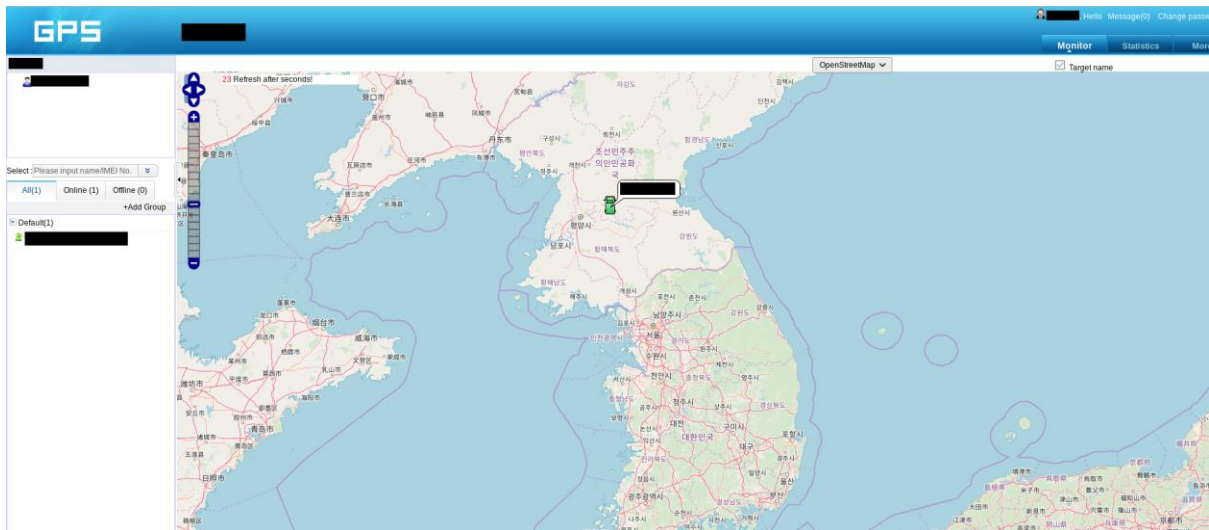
GPS

Hello Message(0) Change passw

Monitor Statistics More

OpenStreetMap

Target name

23 Refresh after seconds!

Select Please input name/IMEI No.

All(1) Online (1) Offline (0)

+Add Group

Default(1)

营口市 丹东市 조선민주주의인민공화국 평양시 평안북도 강원도 남포시 황해남도 해주시 개성시 서울 인천광역시 수원시 남양주시 강원도 충주시 천안시 청주시 대전 대한민국 대구 포항시 울산 광주광역시 烟台市 威海市 青岛市 大连市 秦皇岛市 日照市 潍坊市 京都市